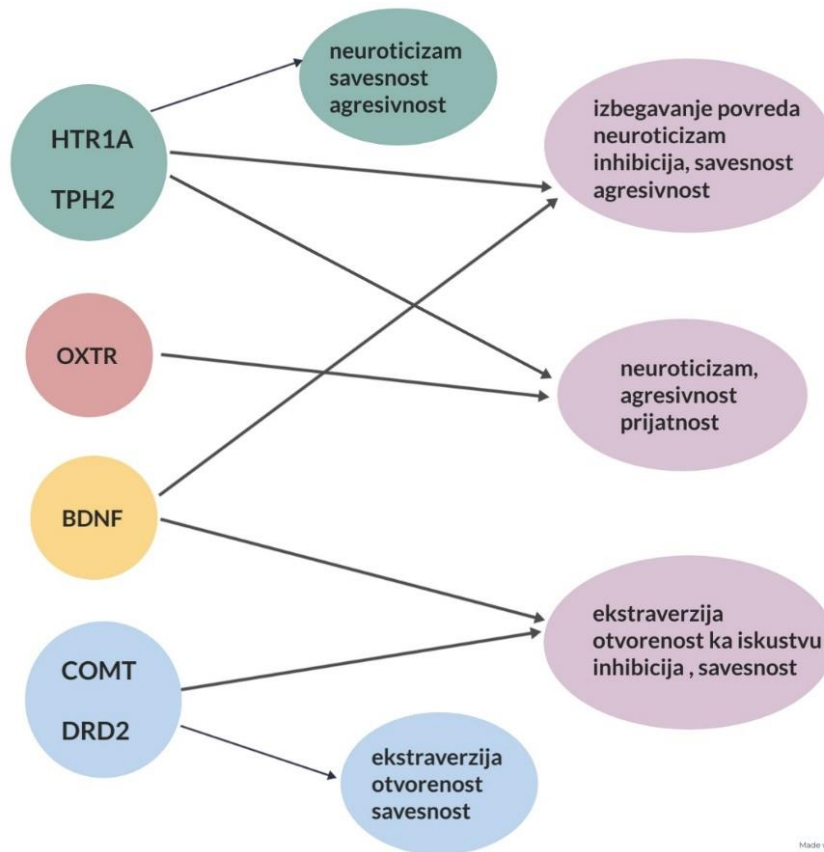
HTR1A

TPH2

neuroticizam
savesnost
agresivnost

izbegavanje povreda
neuroticizam
inhibicija, savesnost
agresivnost

OXTR

neuroticizam,
agresivnost
prijatnost

BDNF

ekstraverzija
otvorenost ka iskustvu
inhibicija , savesnost

COMT

DRD2

ekstraverzija
otvorenost
savesnost

Made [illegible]